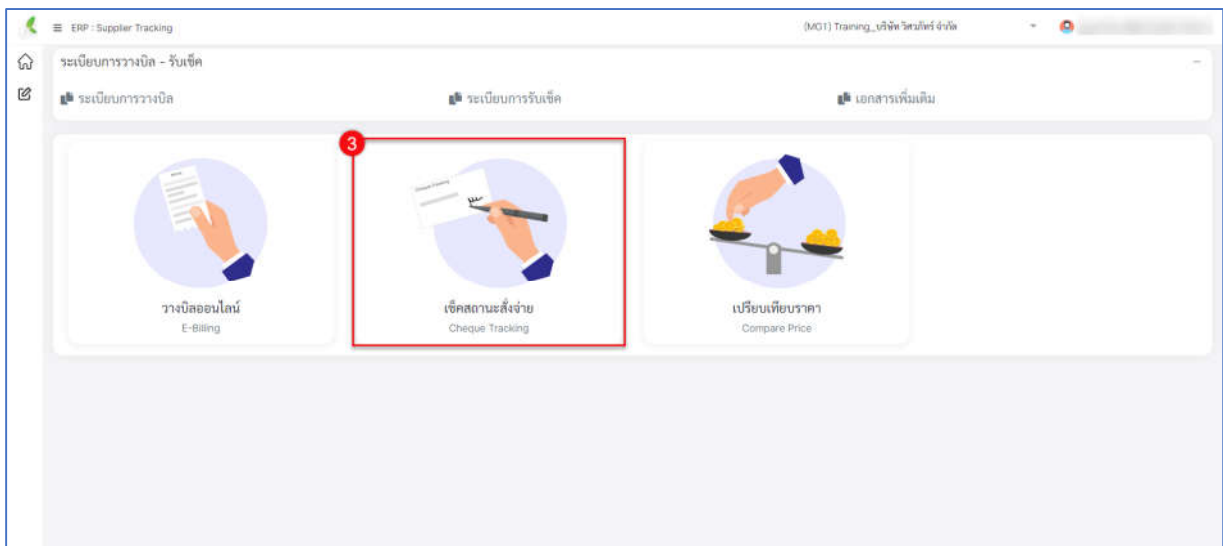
ERP : Supplier Tracking

(MOT) Training_บริษัท วิสมภัคร์ จำกัด

ระเบียบการวางบิล - รับเช็ค

ระเบียบการวางบิล

ระเบียบการรับเช็ค

เอกสารเพิ่มเติม

3

วางบิลออนไลน์
E-Billing

Cheque Tracking

เช็คสถานะสั่งจ่าย
Cheque Tracking

เปรียบเทียบราคา
Compare Price